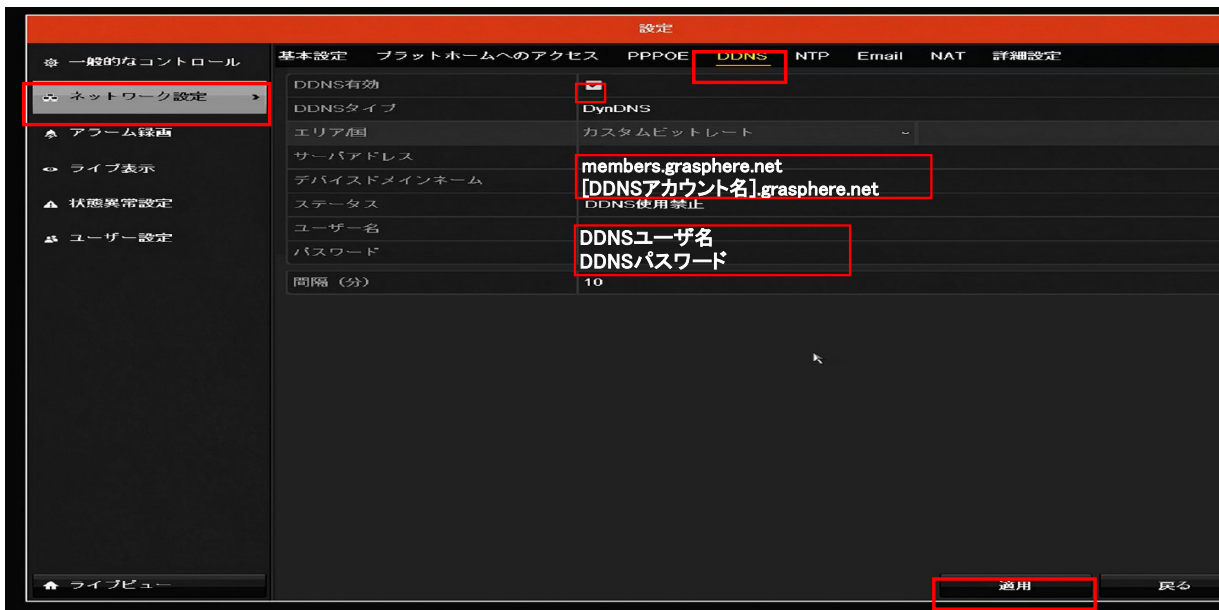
設定

一般的なコントロール
ネットワーク設定
アラーム録画
ライブ表示
状態異常設定
ユーザー設定

基本設定 プラットホームへのアクセス PPPOE DDNS NTP Email NAT 詳細設定

| | |
|---|---|
| DDNS有効 | |
| DDNSタイプ | DynDNS |
| エリア/国 | カスタムビットレート |
| サーバアドレス | members.grasphere.net |
| デバイスドメインネーム | [DDNSアカウント名].grasphere.net |
| ステータス | DDNS使用禁止 |
| ユーザー名 | DDNSユーザ名 |
| パスワード | DDNSパスワード |
| 間隔（分） | 10 |

ライブビュー
適用
戻る